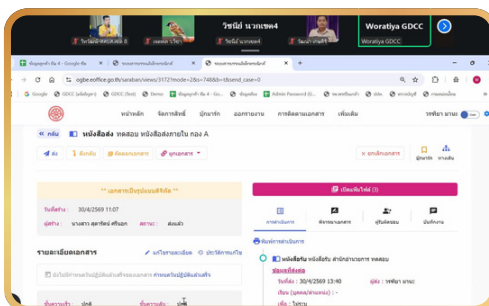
วิชนี นวเทพ4
Woratiya GDCC
วิชนี นวเทพ4
Woratiya GDCC
ogbe.eoffice.go.th/saraban/views/3172?mode=2&s=74&tb=0&send_case=0
Google
GDCC
Demo
หน้าหลัก
จัดการสารบัญ
บุ๊คมาร์ก
ออกรายงาน
การติดตามเอกสาร
เพิ่มเติม
วรพิชา มานะ
กลับ
หนังสือส่ง ทดสอบ หนังสือส่งภายใน กอง A
ส่ง
ยกเลิกเอกสาร
** เอกสารเป็นรูปแบบดิจิทัล **
วันที่สร้าง : 30/4/2569 11:07
ผู้สร้าง : นางสาว สุดารัตน์ ศรีนอก
สถานะ : ส่งแล้ว
เปิดแฟ้มไฟล์ (3)
การดำเนินการ
ข้อความ
ผู้รับเอกสาร
บันทึกงาน
รายละเอียดเอกสาร
แก้ไขรายละเอียด
ประวัติการแก้ไข
พิมพ์การดำเนินการ
หนังสือส่ง หนังสือส่ง สำนักอำนวยการ ทดสอบ
ขอแจ้งสั่งเวลา
วันที่สั่ง : 30/4/2569 13:40
ผู้สั่ง : วรพิชา มานะ
ลงนาม